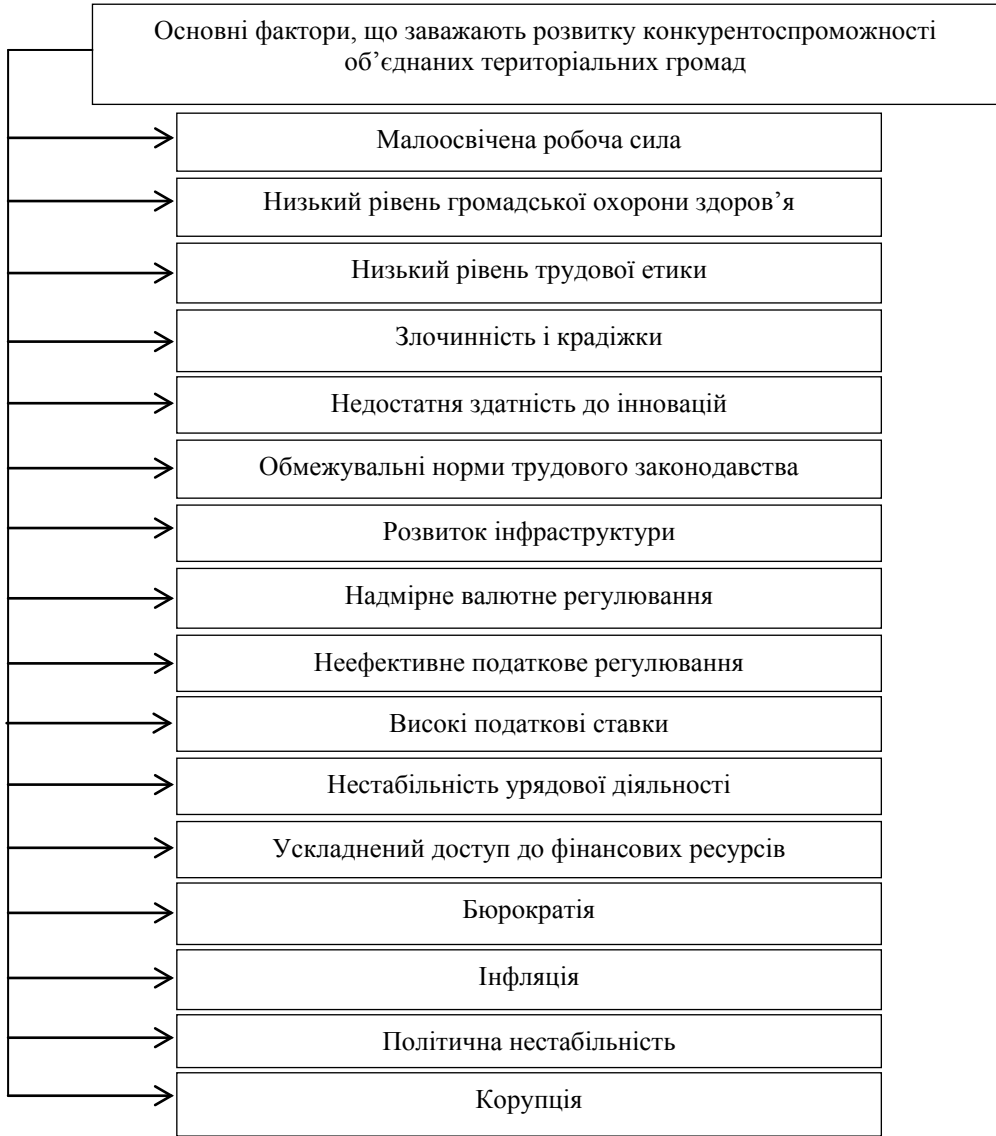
Основні фактори, що заважають розвитку конкурентоспроможності об’єднаних територіальних громад

Малоосвічена робоча сила

Низький рівень громадської охорони здоров’я

Низький рівень трудової етики

Злочинність і крадіжки

Недостатня здатність до інновацій

Обмежувальні норми трудового законодавства

Розвиток інфраструктури

Надмірне валютне регулювання

Неефективне податкове регулювання

Високі податкові ставки

Нестабільність урядової діяльності

Ускладнений доступ до фінансових ресурсів

Бюрократія

Інфляція

Політична нестабільність

Корупція